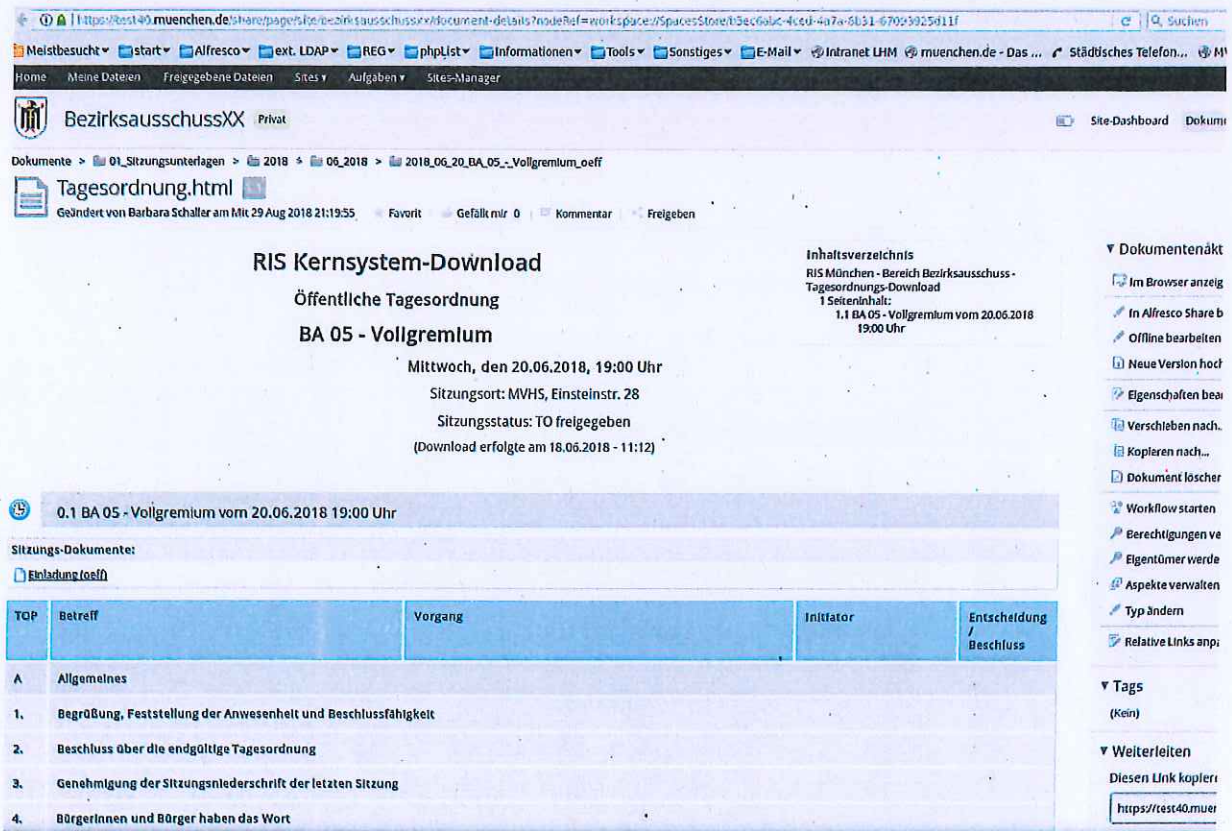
https://test40.muenchen.de/share/page/site/bezirksausschussxx/document-details?nodeRef=workspace://SpacesStore/b5ec6abc-4ced-4a7a-8b31-67095925d11f

Suchen

Meistbesucht ▾ start ▾ Alfresco ▾ ext. LDAP ▾ REG ▾ phpList ▾ Informationen ▾ Tools ▾ Sonstiges ▾ E-Mail ▾ Intranet LHM muenchen.de - Das ... Städtisches Telefon... M

Home Meine Dateien Freigegebene Dateien Sites ▾ Aufgaben ▾ Sites-Manager

BezirksausschussXX Privat

Site-Dashboard Dokum

Dokumente > 01_Sitzungsunterlagen > 2018 > 06_2018 > 2018_06_20_BA_05_-_Vollgremium_oeff

Tagesordnung.html

Geändert von Barbara Schaller am Mi 29 Aug 2018 21:19:55 Favorit Gefällt mir 0 Kommentar Freigeben

RIS Kernsystem-Download

Öffentliche Tagesordnung

BA 05 - Vollgremium

Mittwoch, den 20.06.2018, 19:00 Uhr

Sitzungsort: MVHS, Einsteinstr. 28

Sitzungsstatus: TO freigegeben

(Download erfolgte am 18.06.2018 - 11:12)

Inhaltsverzeichnis
RIS München - Bereich Bezirksausschuss - Tagesordnungs-Download
1 Seiteninhalt:
1.1 BA 05 - Vollgremium vom 20.06.2018 19:00 Uhr

▾ Dokumentenakt
Im Browser anzeig
In Alfresco Share b
Offline bearbeiten
Neue Version hoch
Eigenschaften bea
Verschieben nach..
Kopieren nach...
Dokument löscher
Workflow starten
Berechtigungen ve
Eigentümer werde
Aspekte verwalten
Typ ändern
Relative Links anp

▾ Tags
(Kein)

▾ Weiterleiten
Diesen Link kopier
https://test40.muer

0.1 BA 05 - Vollgremium vom 20.06.2018 19:00 Uhr

Sitzungs-Dokumente:

Einladung (oeff)

| TOP | Betreff | Vorgang | Initiator | Entscheidung / Beschluss |
|---|---|---|---|---|
| A | Allgemeines | | | |
| 1. | Begrüßung, Feststellung der Anwesenheit und Beschlussfähigkeit | | | |
| 2. | Beschluss über die endgültige Tagesordnung | | | |
| 3. | Genehmigung der Sitzungsniederschrift der letzten Sitzung | | | |
| 4. | Bürgerinnen und Bürger haben das Wort | | | |